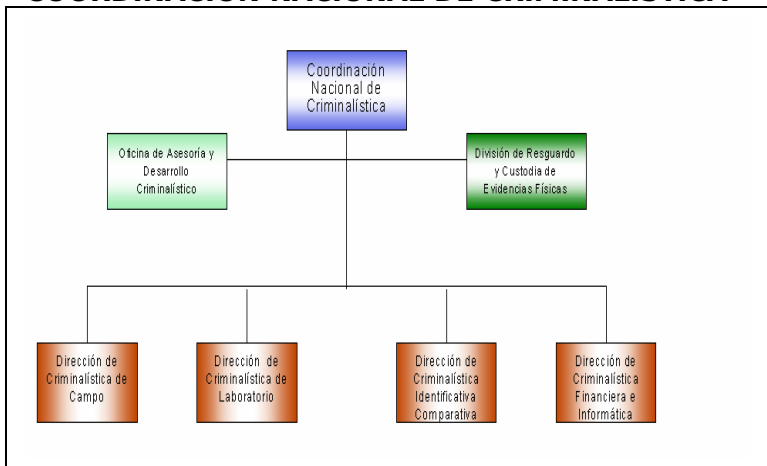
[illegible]

Coordinación Nacional de Criminalística

Oficina de Asesoría y Desarrollo Criminalístico

División de Resguardo y Custodia de Evidencias Físicas

Dirección de Criminalística de Campo

Dirección de Criminalística de Laboratorio

Dirección de Criminalística Identificativa Comparativa

Dirección de Criminalística Financiera e Informática